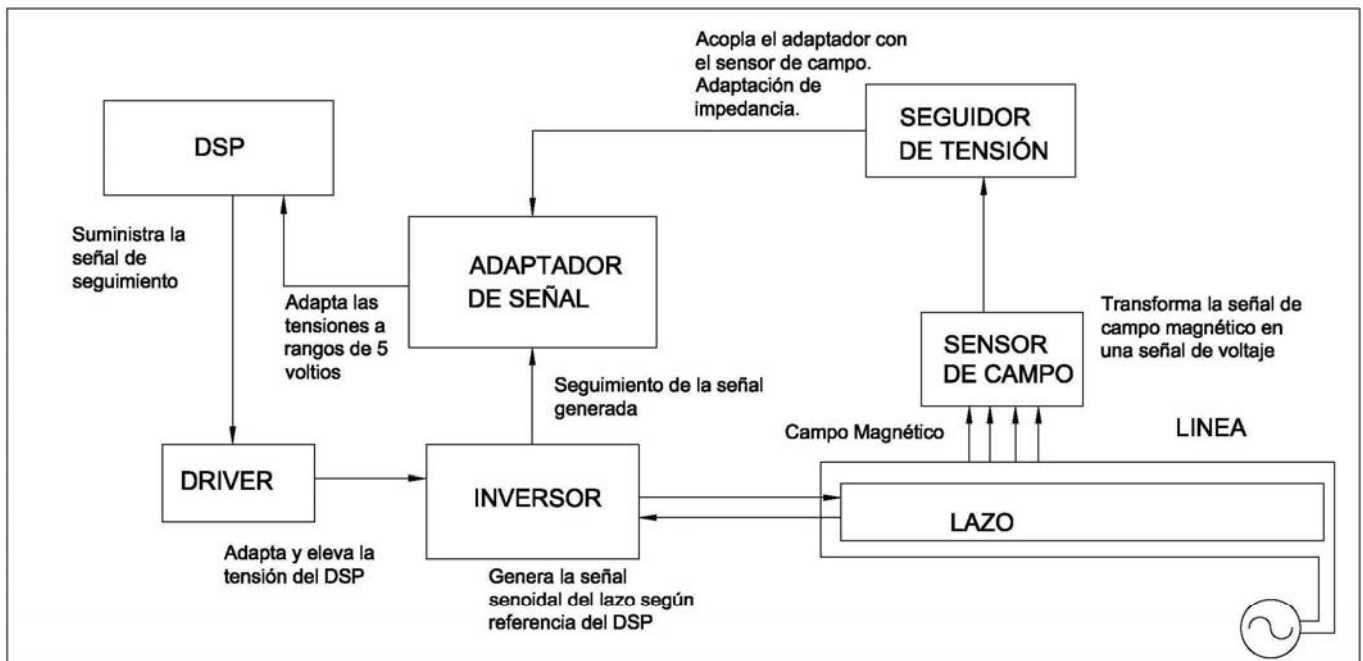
Acopla el adaptador con el sensor de campo. Adaptación de impedancia.

DSP

SEGUIDOR DE TENSIÓN

Suministra la señal de seguimiento

ADAPTADOR DE SEÑAL

Adapta las tensiones a rangos de 5 voltios

Transforma la señal de campo magnético en una señal de voltaje

SENSOR DE CAMPO

Seguimiento de la señal generada

Campo Magnético

LINEA

DRIVER

INVERSOR

LAZO

Adapta y eleva la tensión del DSP

Genera la señal senoidal del lazo según referencia del DSP